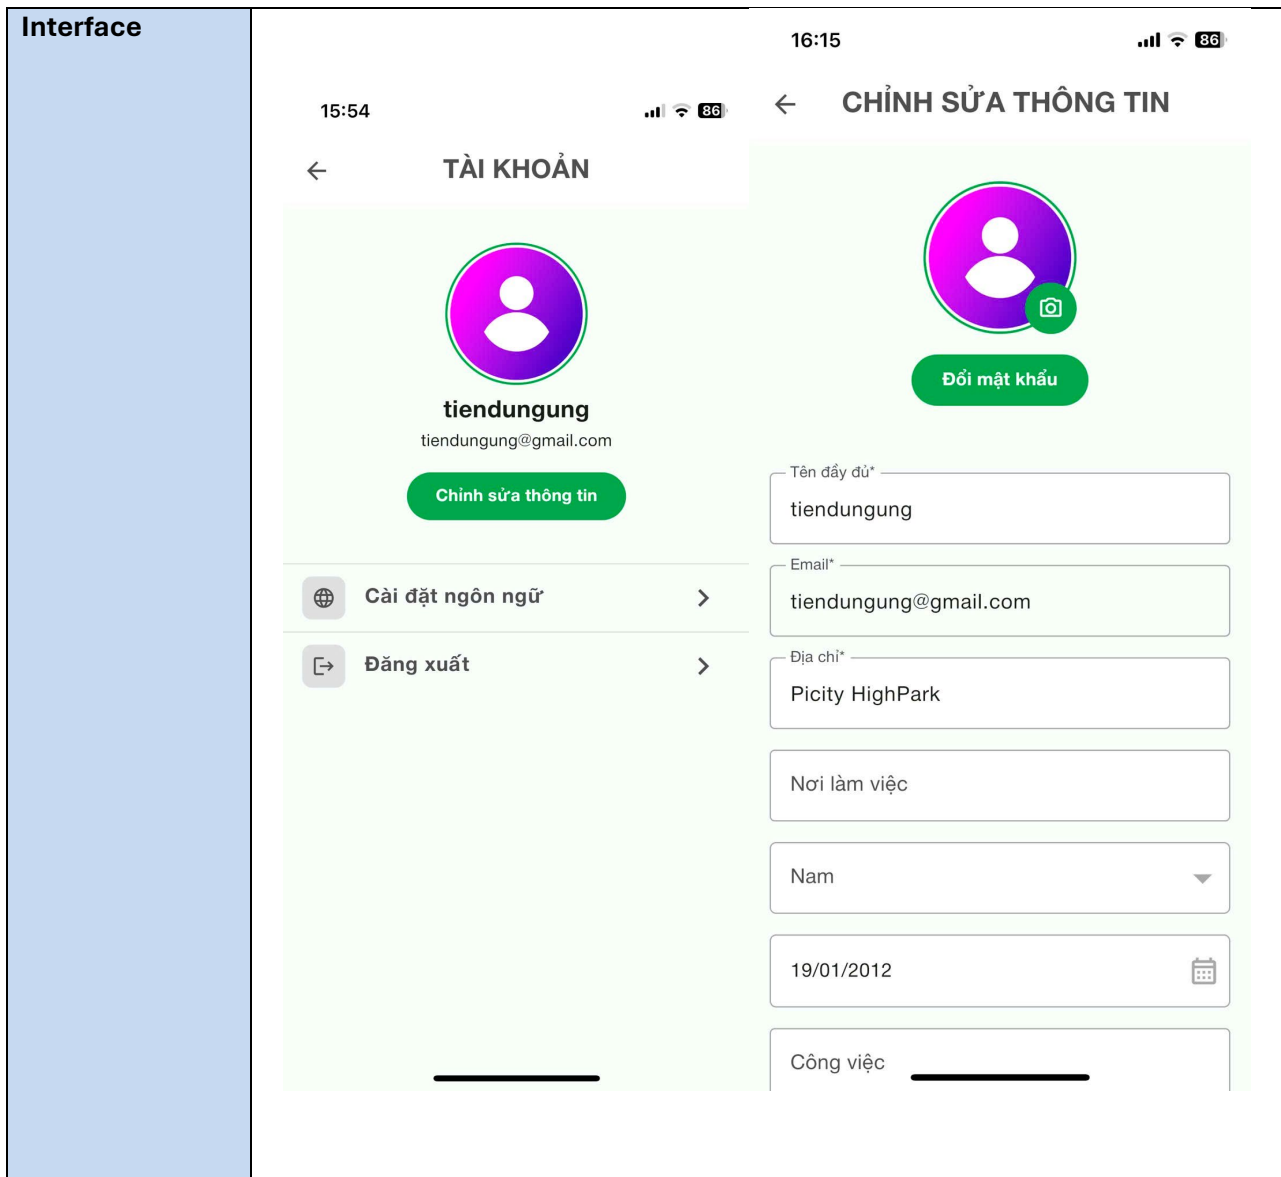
Interface

15:54

86

TÀI KHOẢN

tiendungung

tiendungung@gmail.com

Chỉnh sửa thông tin

Cài đặt ngôn ngữ

Đăng xuất

16:15

86

CHỈNH SỬA THÔNG TIN

Đổi mật khẩu

Tên đầy đủ*

tiendungung

Email*

tiendungung@gmail.com

Địa chỉ*

Picity HighPark

Nơi làm việc

Nam

19/01/2012

Công việc